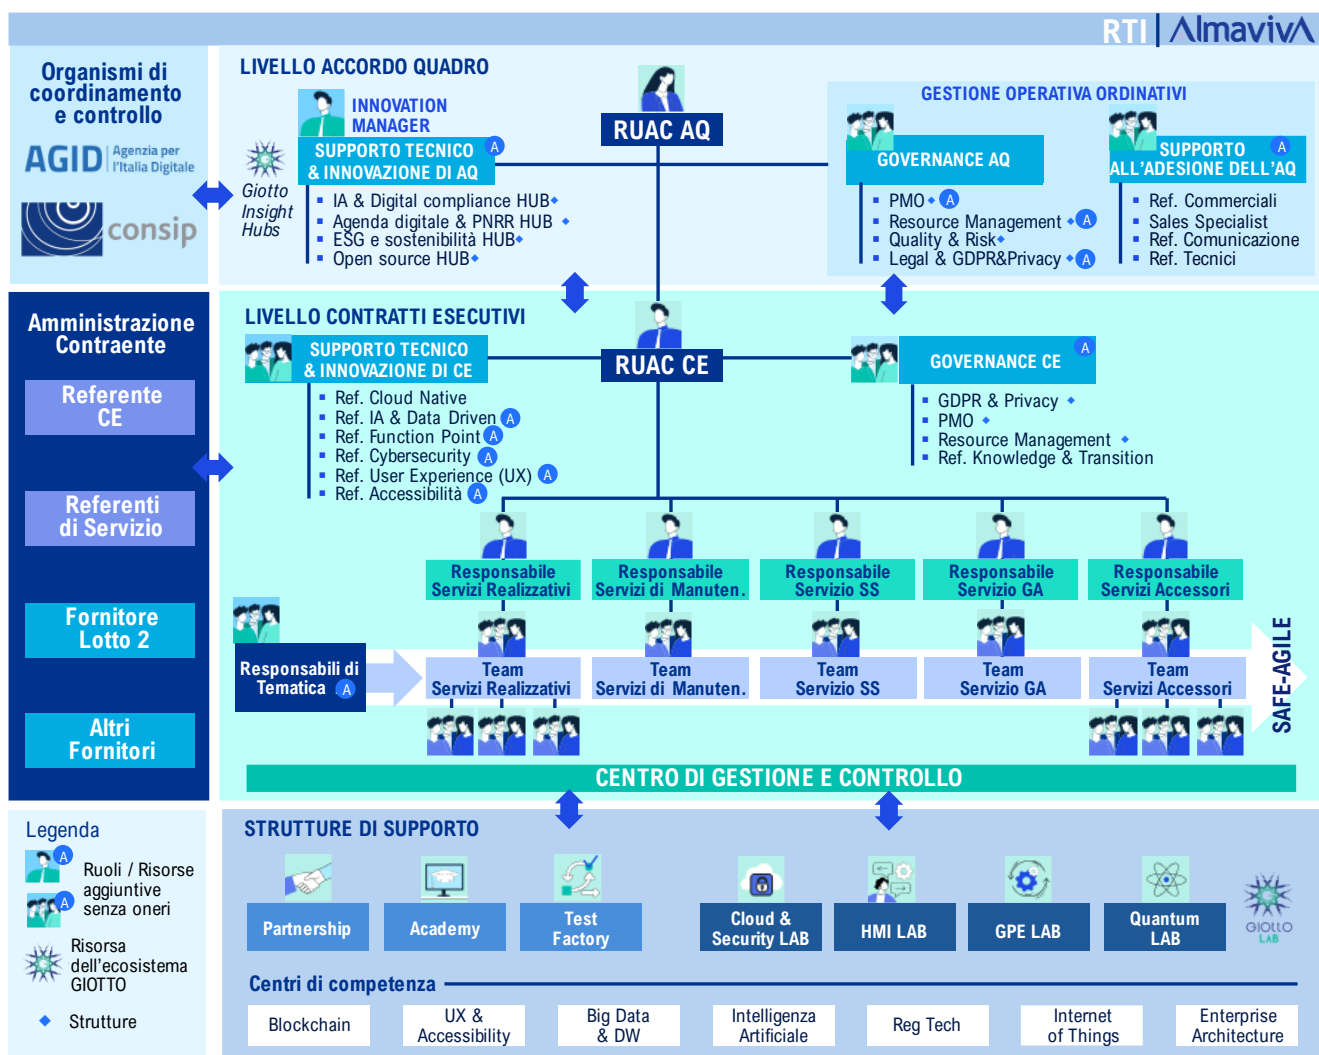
RTI | AlmavivA

Organismi di coordinamento e controllo

AGID Agenzia per l'Italia Digitale

consip

LIVELLO ACCORDO QUADRO

INNOVATION MANAGER

SUPPORTO TECNICO & INNOVAZIONE DI AQ A

Giotto Insight Hubs

- IA & Digital compliance HUB
- Agenda digitale & PNRR HUB
- ESG e sostenibilità HUB
- Open source HUB

RUAC AQ

GESTIONE OPERATIVA ORDINATIVI

GOVERNANCE AQ

- PMO A
- Resource Management A
- Quality & Risk
- Legal & GDPR&Privacy A

SUPPORTO ALL'ADESIONE DELL'AQ A

- Ref. Commerciali
- Sales Specialist
- Ref. Comunicazione
- Ref. Tecnici

Amministrazione Contraente

Referente CE

Referenti di Servizio

Fornitore Lotto 2

Altri Fornitori

LIVELLO CONTRATTI ESECUTIVI

SUPPORTO TECNICO & INNOVAZIONE DI CE

- Ref. Cloud Native
- Ref. IA & Data Driven A
- Ref. Function Point A
- Ref. Cybersecurity A
- Ref. User Experience (UX) A
- Ref. Accessibilità A

RUAC CE

GOVERNANCE CE A

- GDPR & Privacy
- PMO
- Resource Management
- Ref. Knowledge & Transition

Responsabile Servizi Realizzativi

Responsabile Servizi di Manuten.

Responsabile Servizio SS

Responsabile Servizio GA

Responsabile Servizi Accessori

Responsabili di Tematica A

Team Servizi Realizzativi

Team Servizi di Manuten.

Team Servizio SS

Team Servizio GA

Team Servizi Accessori

SAFE-AGILE

CENTRO DI GESTIONE E CONTROLLO

Legenda

A Ruoli / Risorse aggiuntive senza oneri

Risorsa dell'ecosistema GIOTTO

Strutture

STRUTTURE DI SUPPORTO

Partnership

Academy

Test Factory

Cloud & Security LAB

HMI LAB

GPE LAB

Quantum LAB

GIOTTO LAB

Centri di competenza

Blockchain

UX & Accessibility

Big Data & DW

Intelligenza Artificiale

Reg Tech

Internet of Things

Enterprise Architecture